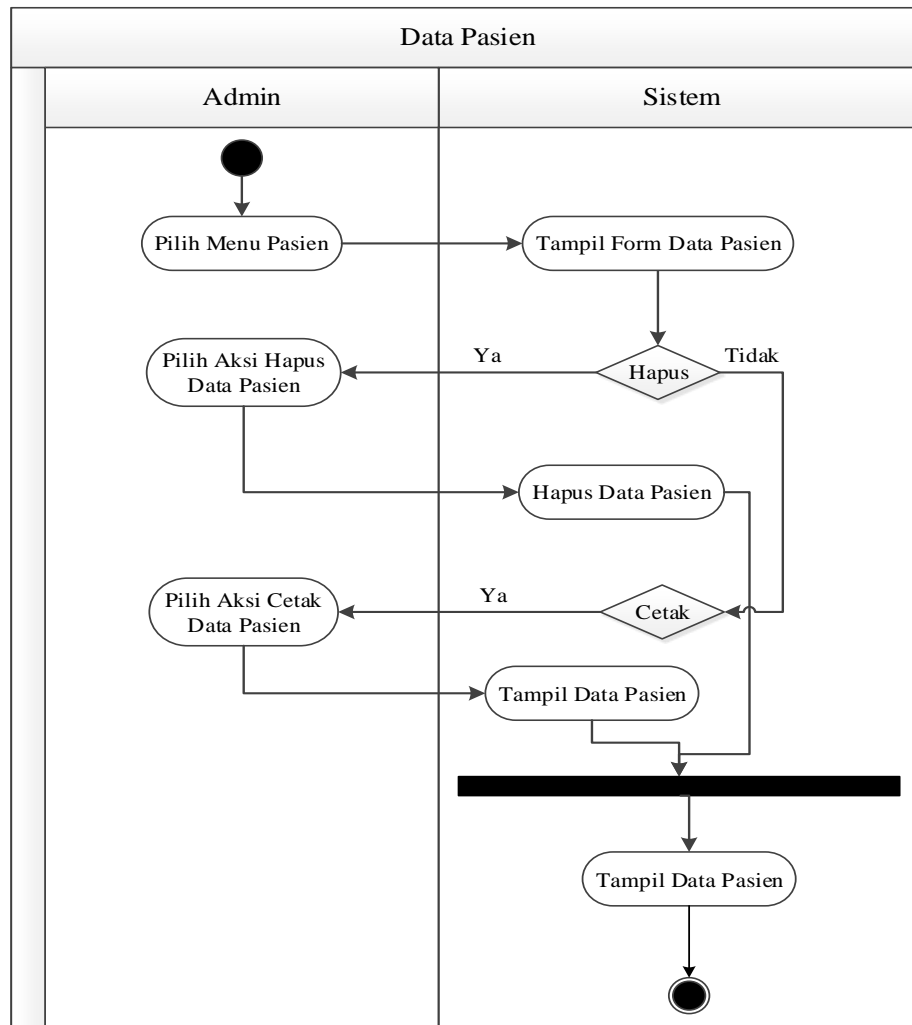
Data Pasien

Admin

Sistem

Pilih Menu Pasien

Tampil Form Data Pasien

Ya

Tidak

Pilih Aksi Hapus Data Pasien

Hapus

Hapus Data Pasien

Ya

Pilih Aksi Cetak Data Pasien

Cetak

Tampil Data Pasien

Tampil Data Pasien